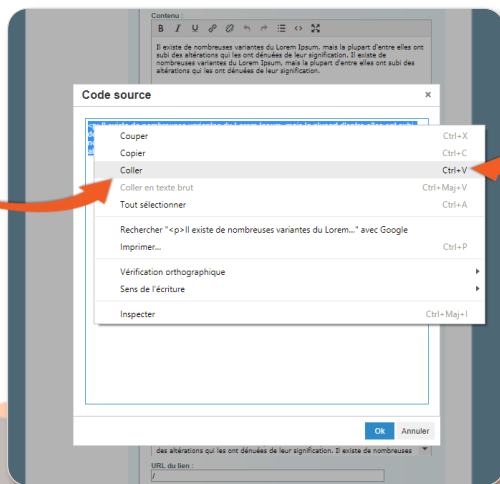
Contenu :

B I U

Il existe de nombreuses variantes du Lorem Ipsum, mais la plupart d'entre elles ont subi des altérations qui les ont dénuées de leur signification. Il existe de nombreuses variantes du Lorem Ipsum, mais la plupart d'entre elles ont subi des altérations qui les ont dénuées de leur signification.

Code source ×

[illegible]

Couper Ctrl+X
Copier Ctrl+C
Coller Ctrl+V
Coller en texte brut Ctrl+Maj+V
Tout sélectionner Ctrl+A
Rechercher "<p>Il existe de nombreuses variantes du Lorem..." avec Google
Imprimer... Ctrl+P
Vérification orthographique
Sens de l'écriture
Inspecter Ctrl+Maj+I

Ok Annuler

des altérations qui les ont dénuées de leur signification. Il existe de nombreuses

URL du lien :
/